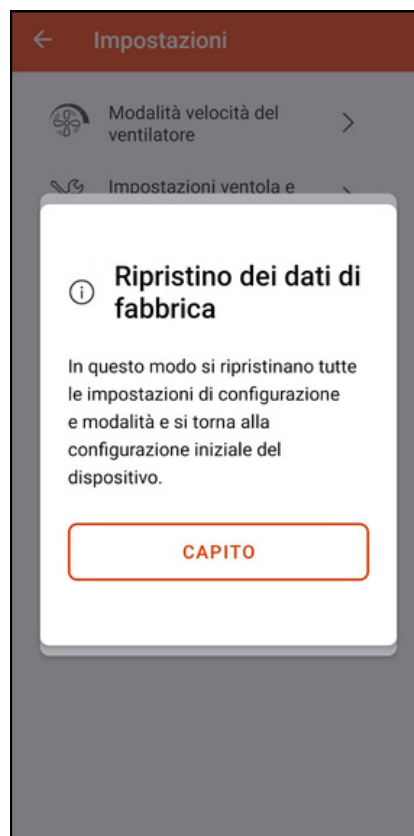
Impostazioni

Modalità velocità del ventilatore

Impostazioni ventola e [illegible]

Ripristino dei dati di fabbrica

In questo modo si ripristinano tutte le impostazioni di configurazione e modalità e si torna alla configurazione iniziale del dispositivo.

CAPITO